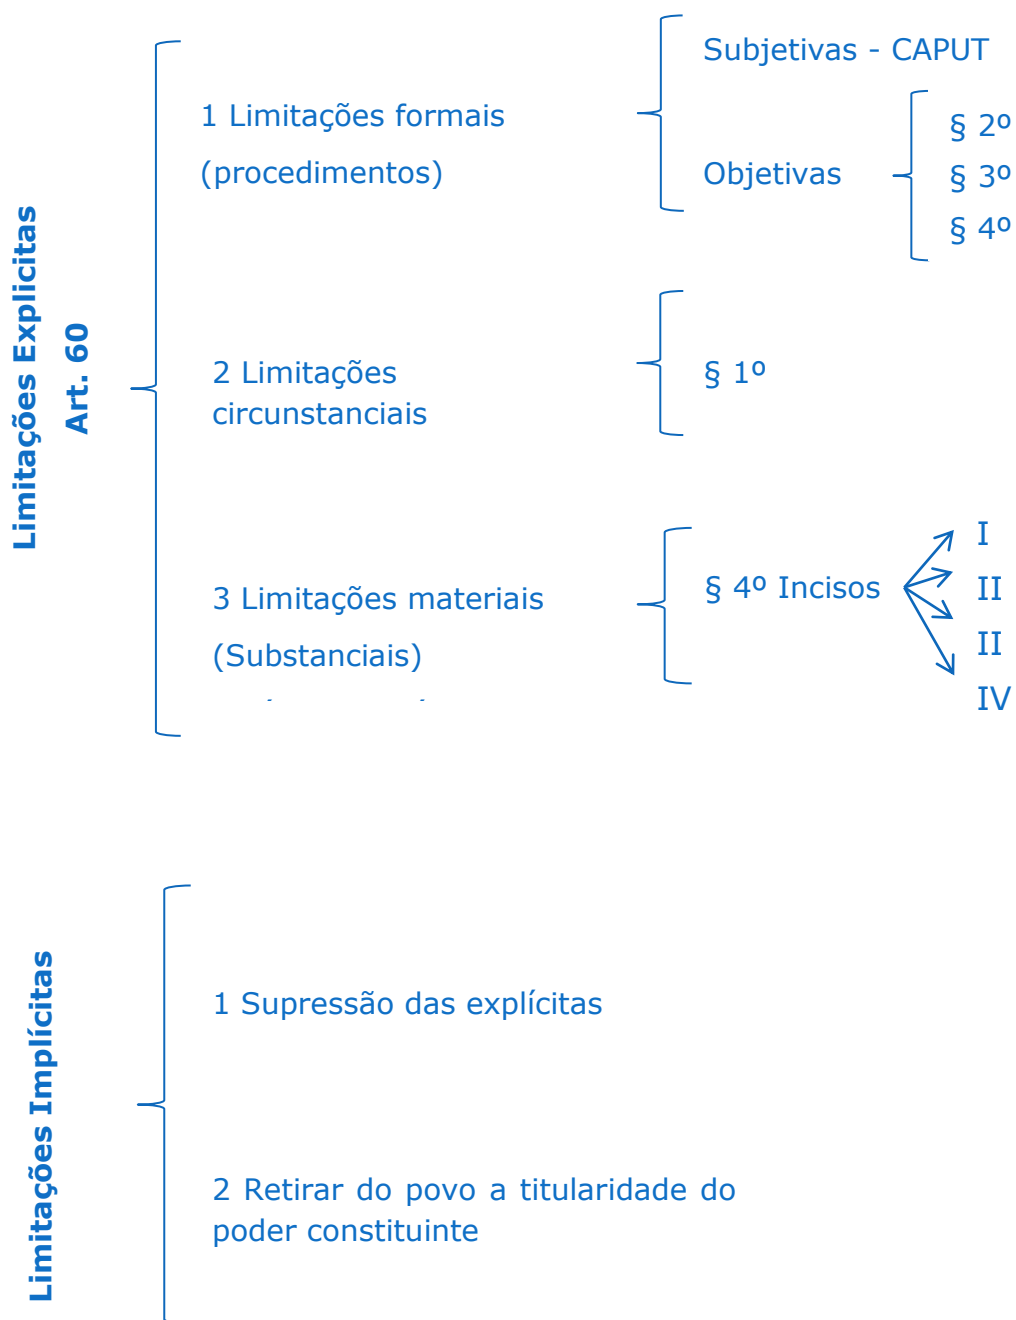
Limitações Explicitas
Art. 60

1 Limitações formais
(procedimentos)

Subjetivas - CAPUT

Objetivas

§ 2º
§ 3º
§ 4º

2 Limitações circunstanciais

§ 1º

3 Limitações materiais
(Substanciais)

§ 4º Incisos

I
II
II
IV

Limitações Implícitas

1 Supressão das explícitas

2 Retirar do povo a titularidade do poder constituinte